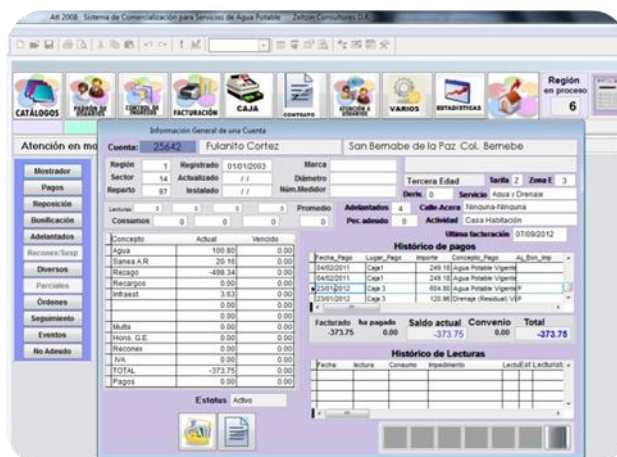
Att 2008 Sistema de Comercialización para Servicios de Agua Potable Zeitzin Consultores S.A.

CATÁLOGOS
PADRÓN DE USUARIOS
CONTROL DE INGRESOS
FACTURACIÓN
CAJA
CONTRATO
ATENCIÓN A USUARIOS
VARIOS
ESTADÍSTICAS
Región en proceso 6

Atención en mo

Mostrador
Pagos
Reposición
Bonificación
Adelantados
Reconex/Susp
Diversos
Parciales
Órdenes
Seguimiento
Eventos
No Adeudo

Información General de una Cuenta
Cuenta: 25642 Fulanito Cortez
San Bernabe de la Paz Col. Bernabe

Región 1 Registrado 01/01/2003 Marca
Sector 14 Actualizado / / Diámetro
Reparto 97 Instalado / / Núm.Medidor
Tercera Edad Tarifa 2 Zona E 3
Derk. 0 Servicio Agua y Drenaje
Lecturas 0 0 0 0 Promedio Adelantados 4 Calle-Acera Ninguna-Ninguna
Consumos 0 0 0 0 Pec. adeudo 0 Actividad Casa Habitación
Ultima facturación 07/09/2012

| Concepto | Actual | Vencido |
|---|---|---|
| Agua | 100.80 | 0.00 |
| Sanea A.R. | 20.16 | 0.00 |
| Recago | -498.34 | 0.00 |
| Recargos | 0.00 | 0.00 |
| Infraest. | 3.63 | 0.00 |
| | 0.00 | 0.00 |
| | 0.00 | 0.00 |
| Multa | 0.00 | 0.00 |
| Hons. G.E. | 0.00 | 0.00 |
| Reconex | 0.00 | 0.00 |
| IVA | 0.00 | 0.00 |
| TOTAL | -373.75 | 0.00 |
| Pagos | 0.00 | 0.00 |

Estatus Activo

Histórico de pagos
| Fecha_Pago | Lugar_Pago | Importe | Concepto_Pago | Aj_Bon_Imp |
|---|---|---|---|---|
| 04/02/2011 | Caja1 | 249.18 | Agua Potable Vigente | |
| 04/02/2011 | Caja1 | 249.18 | Agua Potable Vigente | |
| 23/01/2012 | Caja 3 | 604.80 | Agua Potable Vigente | P |
| 23/01/2012 | Caja 3 | 120.96 | Drenaje (Residual) VP | |

Facturado -373.75
ha pagado 0.00
Saldo actual -373.75
Convenio 0.00
Total -373.75

Histórico de Lecturas
| Fecha | lectura | Consumo | Impedimento | Lectu | Est | Lecturist |
|---|---|---|---|---|---|---|